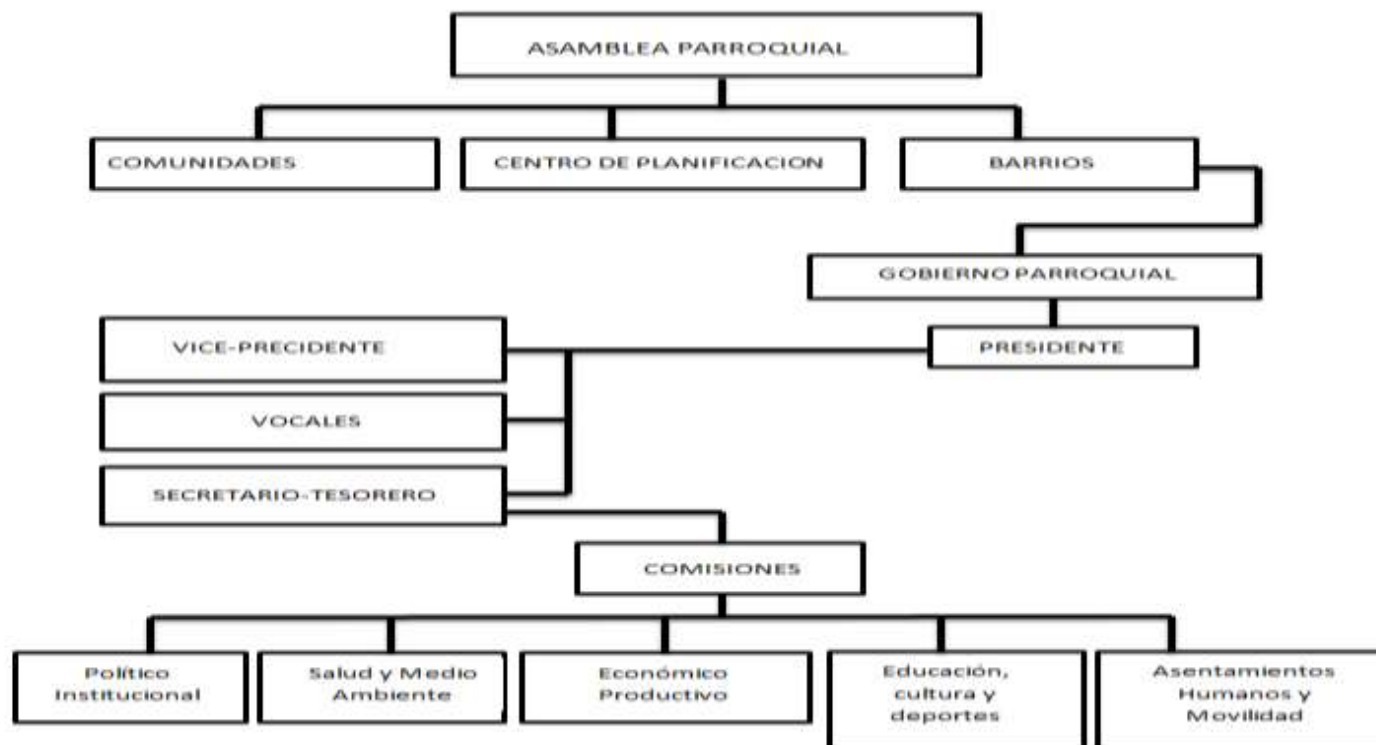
ASAMBLEA PARROQUIAL

COMUNIDADES

CENTRO DE PLANIFICACION

BARRIOS

GOBIERNO PARROQUIAL

VICE-PRECIDENTE

PRESIDENTE

VOCALES

SECRETARIO-TESORERO

COMISIONES

Político Institucional

Salud y Medio Ambiente

Económico Productivo

Educación, cultura y deportes

Asentamientos Humanos y Movilidad